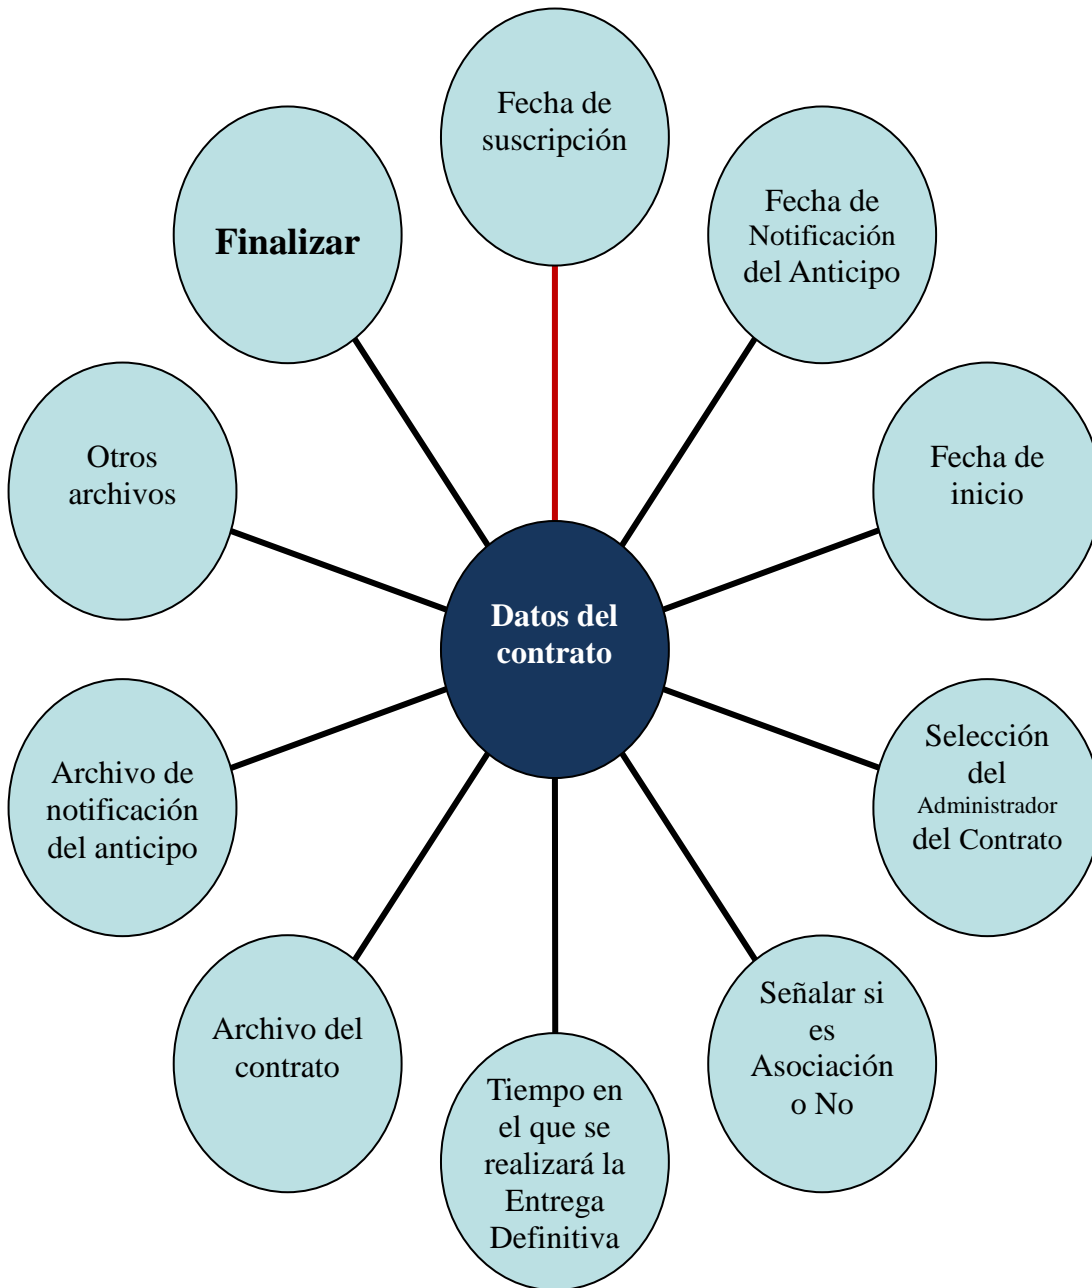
Datos del contrato

Fecha de suscripción

Fecha de Notificación del Anticipo

Fecha de inicio

Selección del Administrador del Contrato

Señalar si es Asociación o No

Tiempo en el que se realizará la Entrega Definitiva

Archivo del contrato

Archivo de notificación del anticipo

Otros archivos

Finalizar